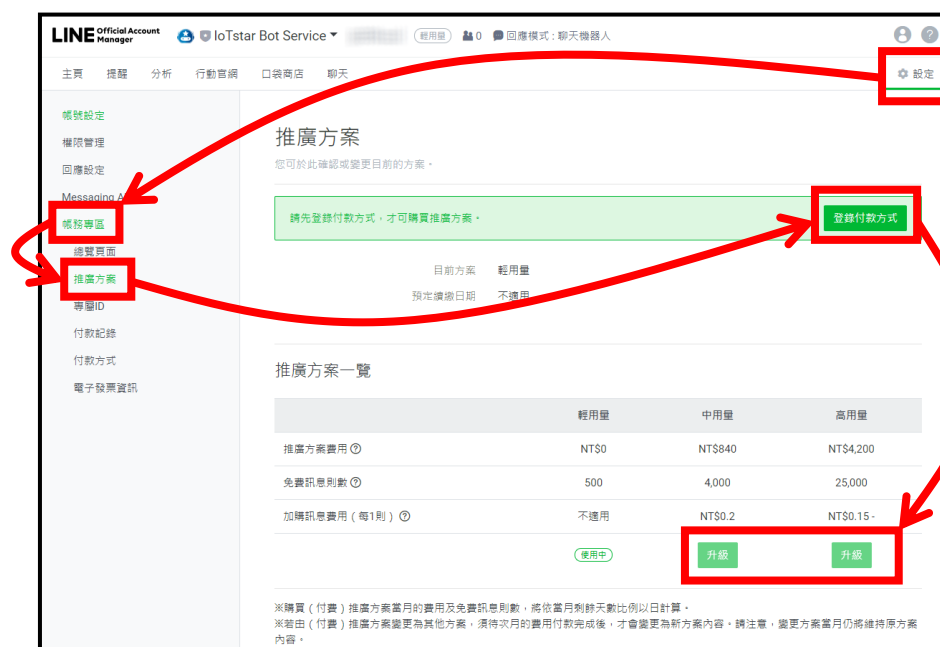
LINE Official Account Manager

IoTstar Bot Service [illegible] 輕用量 0 回應模式：聊天機器人

主頁 提醒 分析 行動官網 口袋商店 聊天 設定

帳號設定
權限管理
回應設定
Messaging A
帳務專區
總覽頁面
推廣方案
專屬ID
付款記錄
付款方式
電子發票資訊

推廣方案
您可於此確認或變更目前的方案。

請先登錄付款方式，才可購買推廣方案。 登錄付款方式

目前方案 輕用量
預定續約日期 不適用

推廣方案一覽

| | 輕用量 | 中用量 | 高用量 |
|---|---|---|---|
| 推廣方案費用 | NT$0 | NT$840 | NT$4,200 |
| 免費訊息則數 | 500 | 4,000 | 25,000 |
| 加購訊息費用（每1則） | 不適用 | NT$0.2 | NT$0.15 - |
| | 使用中 | 升級 | 升級 |

※購買（付費）推廣方案當月的費用及免費訊息則數，將依當月剩餘天數比例以日計算。
※若由（付費）推廣方案變更為其他方案，須待次月的費用付款完成後，才會變更為新方案內容。請注意，變更方案當月仍將維持原方案內容。